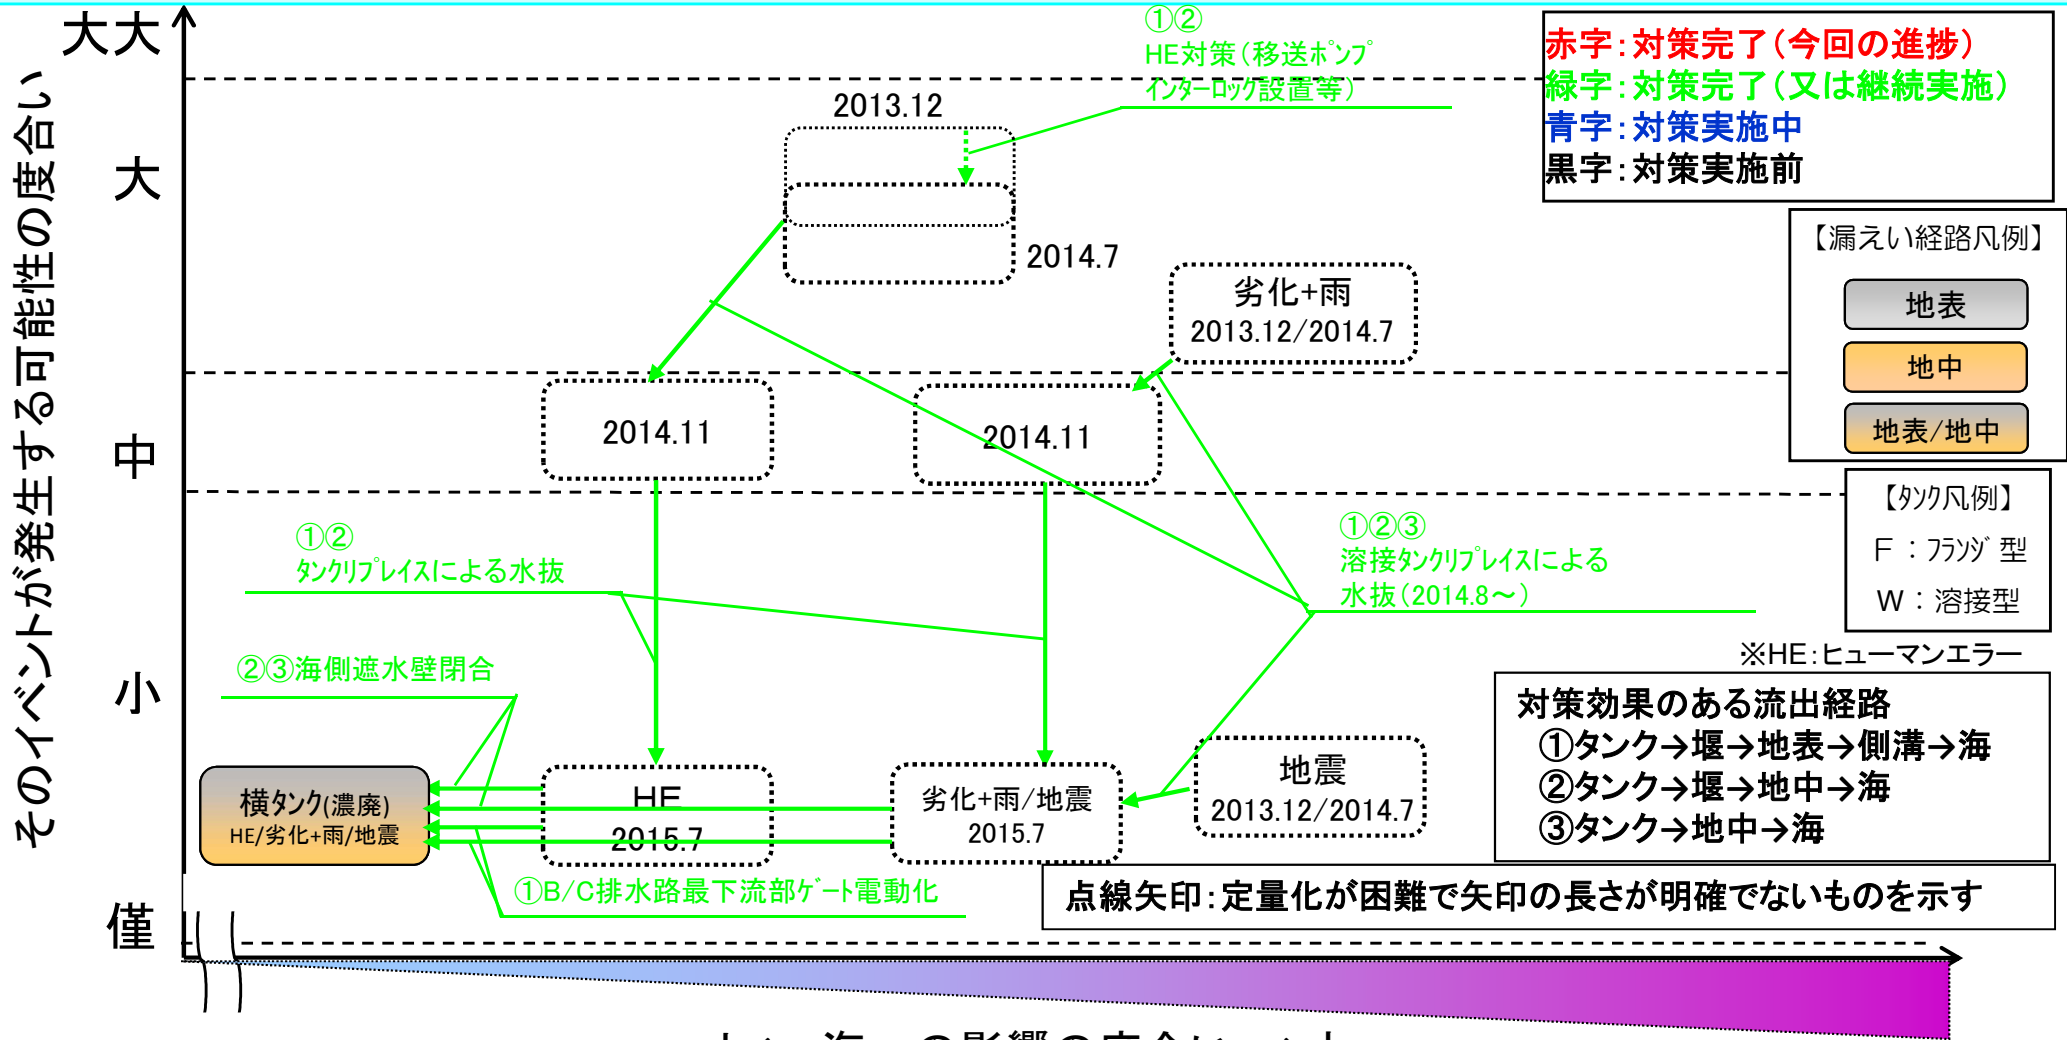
そのイベントが発生する可能性の度合い

大大
大
中
小
僅

①②
HE対策（移送ポンプインターロック設置等）

2013.12
2014.7

赤字：対策完了（今回の進捗）
緑字：対策完了（又は継続実施）
青字：対策実施中
黒字：対策実施前

【漏えい経路凡例】
地表
地中
地表/地中

劣化+雨
2013.12/2014.7

2014.11
2014.11

【タンク凡例】
F ：フランジ型
W ：溶接型

①②
タンクリプレイスによる水抜

①②③
溶接タンクリプレイスによる水抜（2014.8～）

※HE:ヒューマンエラー

②③海側遮水壁閉合

対策効果のある流出経路
①タンク→堰→地表→側溝→海
②タンク→堰→地中→海
③タンク→地中→海

横タンク(濃廃)
HE/劣化+雨/地震

HE
2015.7

劣化+雨/地震
2015.7

地震
2013.12/2014.7

①B/C排水路最下流部ゲート電動化

点線矢印：定量化が困難で矢印の長さが明確でないものを示す

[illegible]